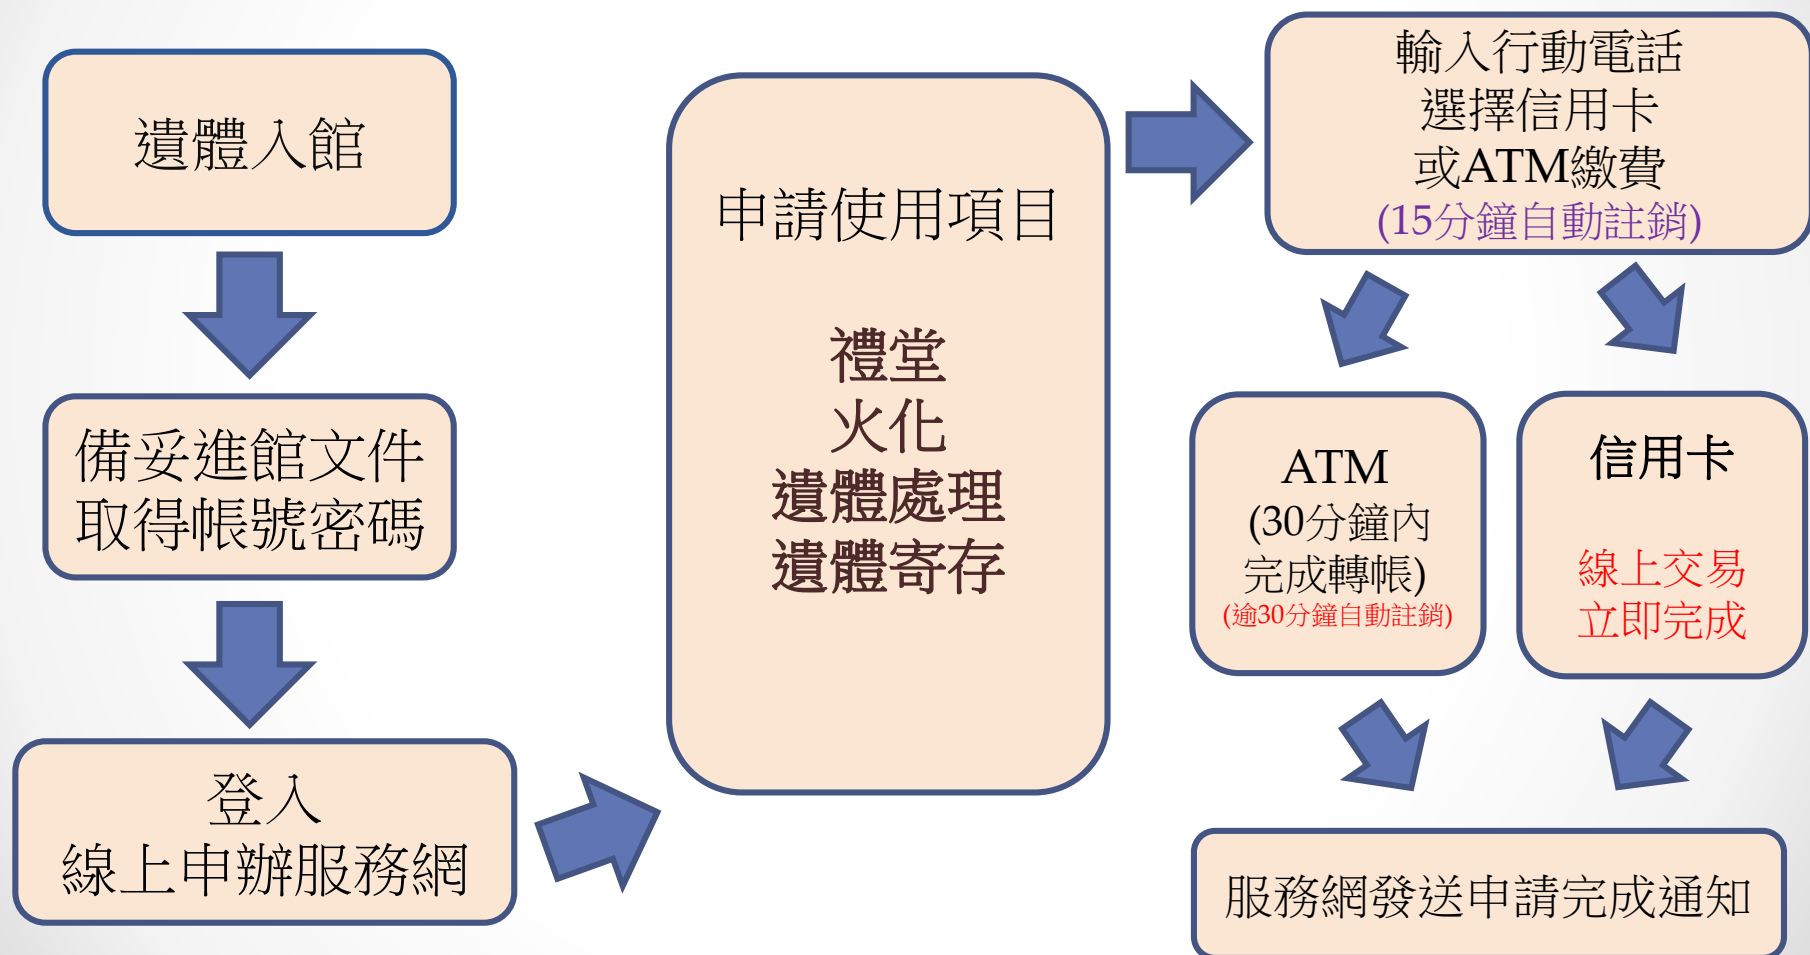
遺體入館

備妥進館文件
取得帳號密碼

登入
線上申辦服務網

申請使用項目

禮堂
火化
遺體處理
遺體寄存

輸入行動電話
選擇信用卡
或ATM繳費
(15分鐘自動註銷)

ATM
(30分鐘內
完成轉帳)
(逾30分鐘自動註銷)

信用卡

線上交易
立即完成

服務網發送申請完成通知